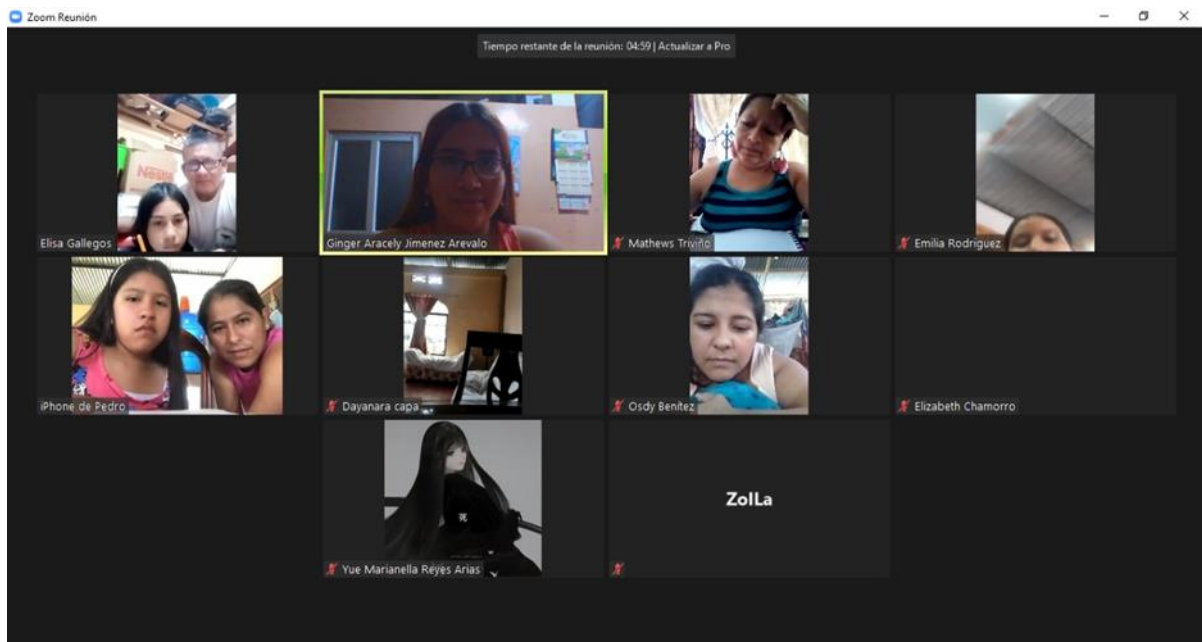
Zoom Reunión

Tiempo restante de la reunión: 04:59 | Actualizar a Pro

Elisa Gallegos

Ginger Aracely Jimenez Arevalo

Mathews Triviño

Emilia Rodriguez

iPhone de Pedro

Dayanara capa

Osdy Benítez

Elizabeth Chamorro

Yue Marianella Reyes Arias

ZolLa